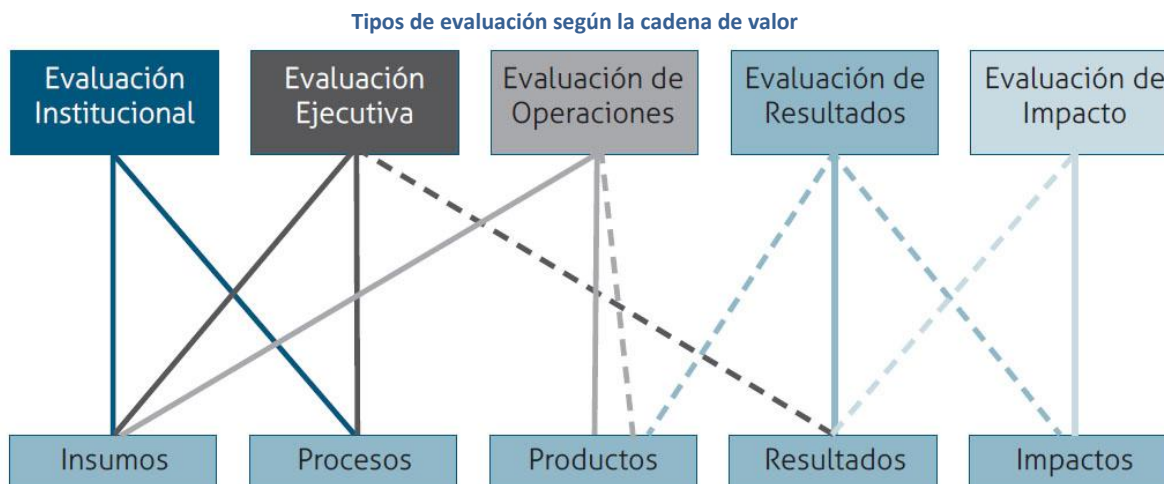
Tipos de evaluación según la cadena de valor

Evaluación Institucional

Evaluación Ejecutiva

Evaluación de Operaciones

Evaluación de Resultados

Evaluación de Impacto

Insumos

Procesos

Productos

Resultados

Impactos